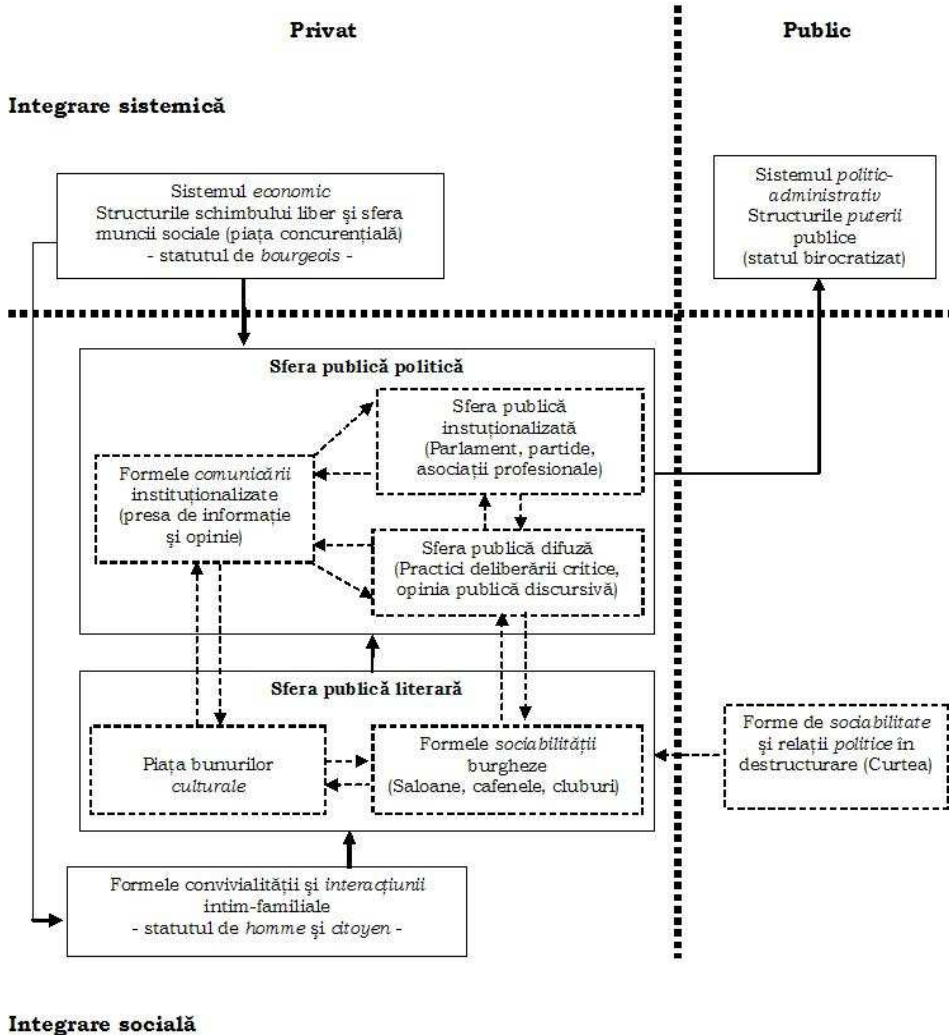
Privat

Public

Integrare sistemică

Sistemul *economic* Structurile schimbului liber și sfera muncii sociale (piața concurențială) - statutul de *bourgeois* -

Sistemul *politic-administrativ* Structurile *puterii* publice (statul birocratizat)

Sfera publică politică

Sfera publică instuționalizată (Parlament, partide, asociații profesionale)

Formele *comunicării* instituționalizate (presa de informație și opinie)

Sfera publică difuză (Practici deliberării critice, opinia publică discursivă)

Sfera publică literară

Piața bunurilor *culturale*

Formele *sociabilității* burgheze (Saloane, cafenele, cluburi)

Forme de *sociabilitate* și relații *politice* în destructurare (Curtea)

Formele convivialității și *interacțiunii* intim-familiale - statutul de *homme* și *citoyen* -

Integrare socială